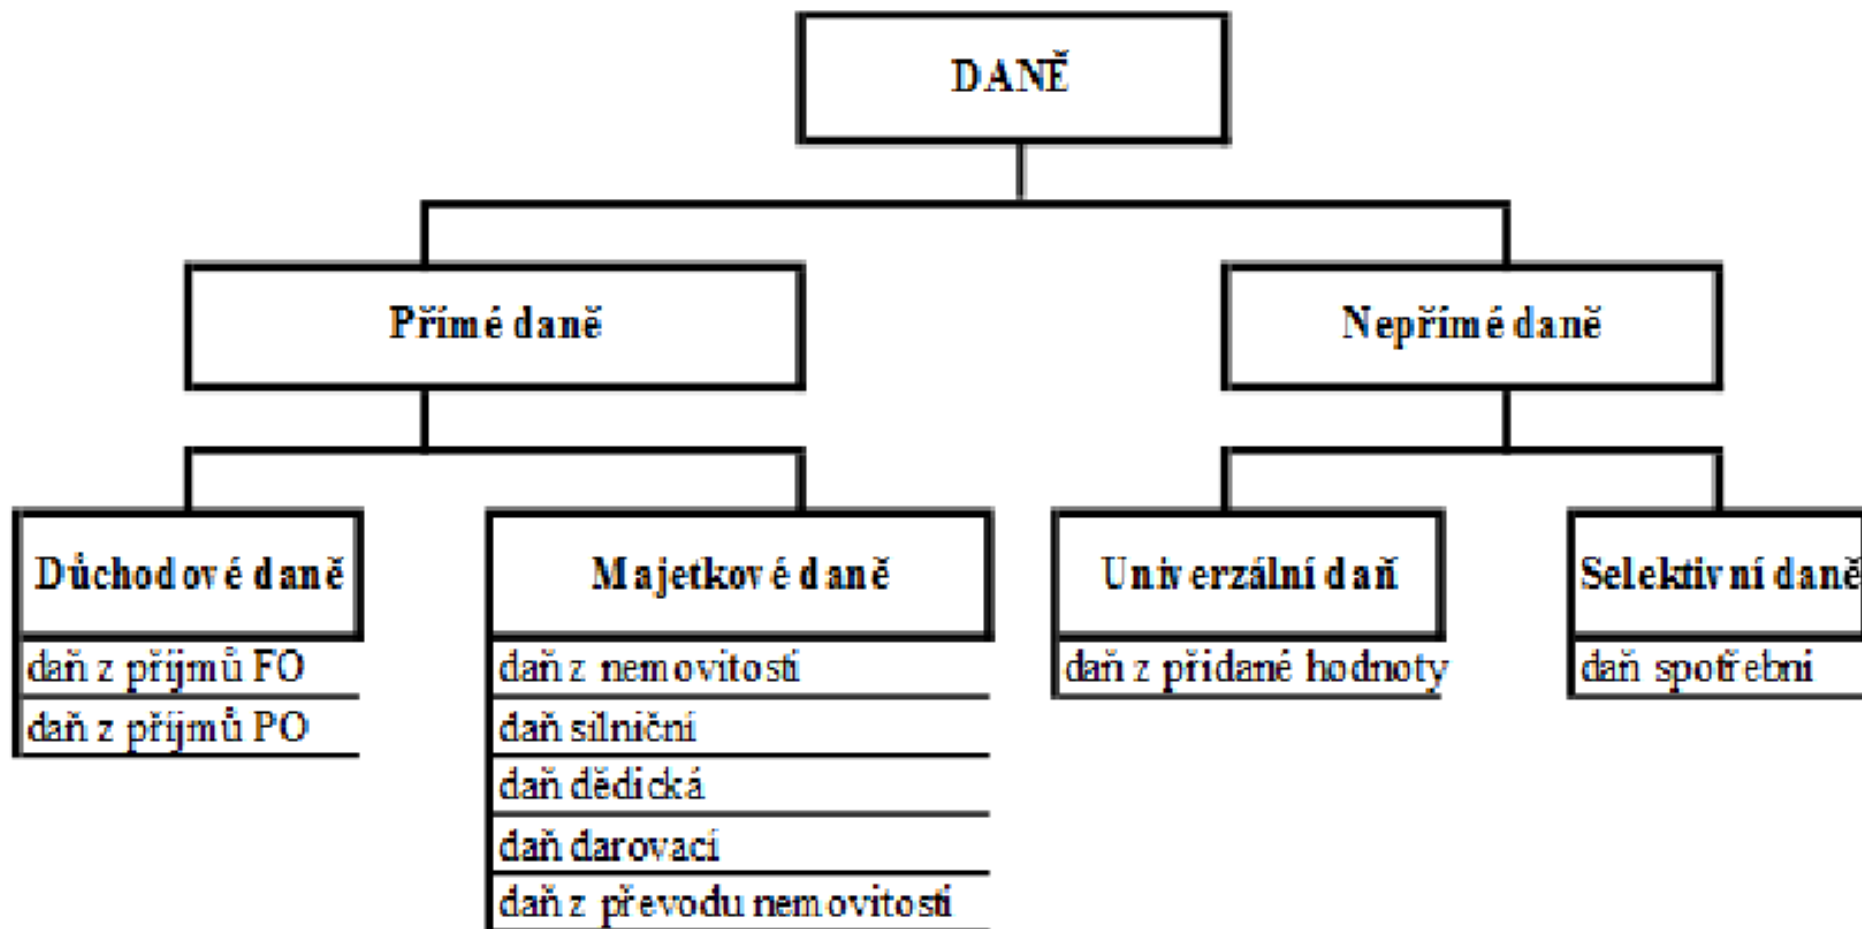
DANĚ

Přímé daně

Nepřímé daně

Důchodové daně

daň z příjmů FO

daň z příjmů PO

Majetkové daně

daň z nemovitostí

daň silniční

daň dědická

daň darovací

daň z převodu nemovitostí

Univerzální daň

daň z přidané hodnoty

Selektivní daně

daň spotřební